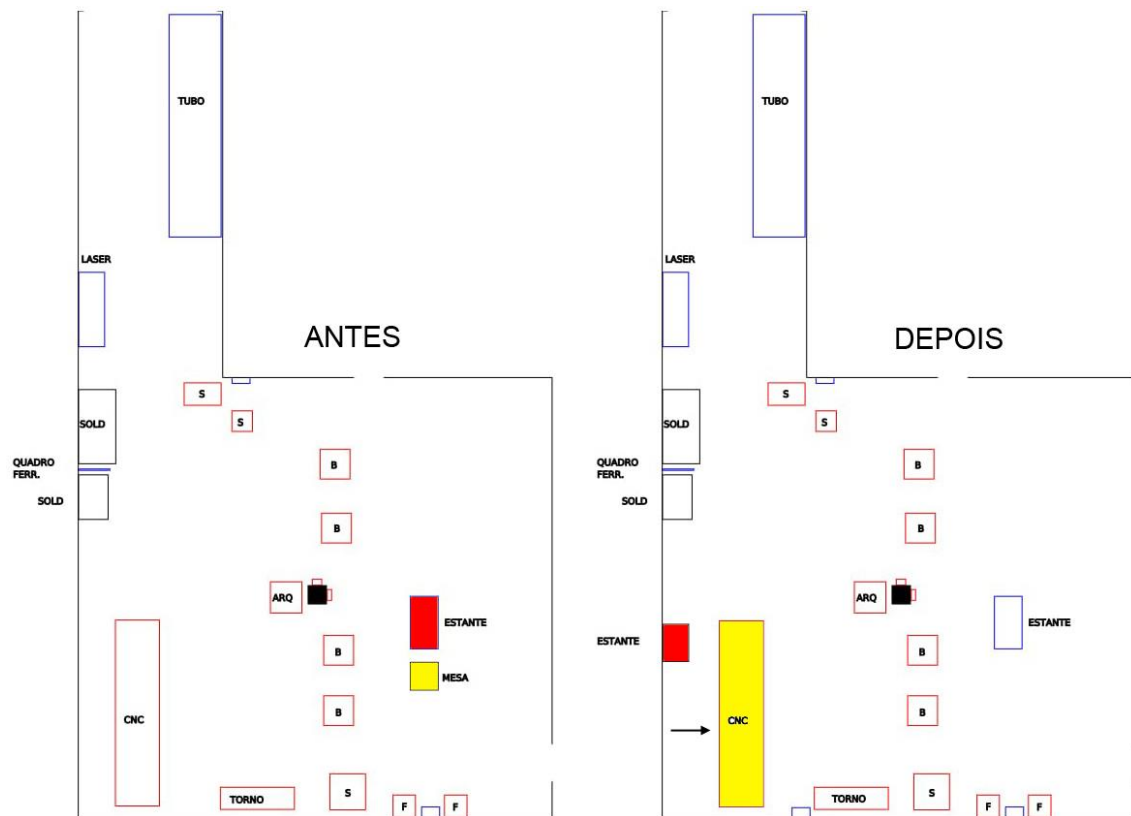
TUBO

LASER

ANTES

S

S

SOLD

QUADRO FERR.

SOLD

B

B

ARQ

ESTANTE

MESA

B

B

CNC

TORNO

S

F

F

TUBO

LASER

DEPOIS

S

S

SOLD

QUADRO FERR.

SOLD

B

B

ARQ

ESTANTE

ESTANTE

B

CNC

B

TORNO

S

F

F